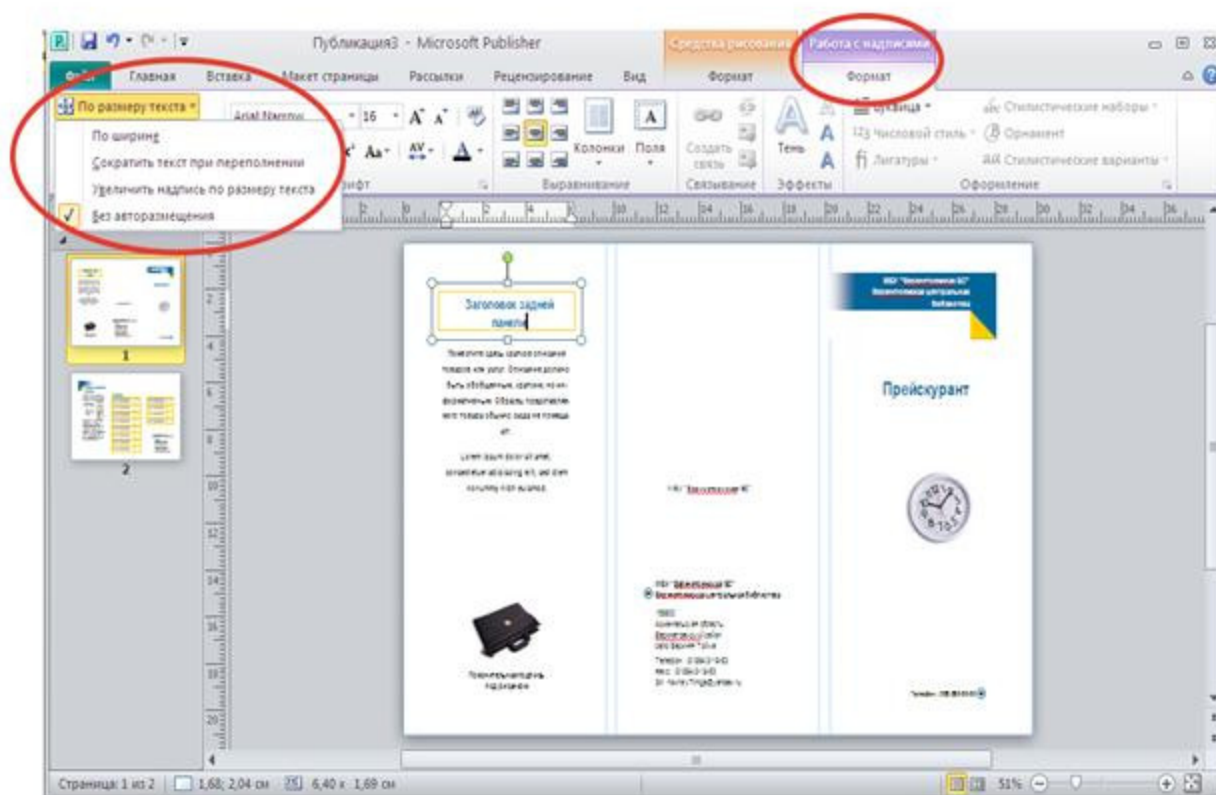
Публикация3 - Microsoft Publisher
Средства рисования
Работа с надписями
Файл
Главная
Вставка
Макет страницы
Рассылки
Рецензирование
Вид
Формат
Формат
По размеру текста
По ширине
Сократить текст при переполнении
Увеличить надпись по размеру текста
Без авторазмещения
Arial Narrow
16
Колонки
Поля
Выравнивание
Создать связь
Связывание
Тень
Эффекты
Буквица
Числовой стиль
Лигатуры
Стилистические наборы
Орнамент
Стилистические варианты
Оформление
1
2
Заголовок задней панели
Прейскурант
Страница: 1 из 2
1,68; 2,04 см
6,40 x 1,69 см
51%